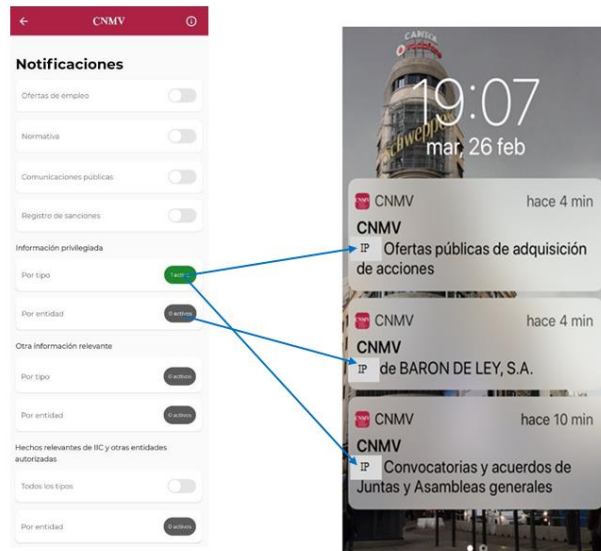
← CNMV ⓘ

Notificaciones

Ofertas de empleo

Normativa

Comunicaciones públicas

Registro de sanciones

Información privilegiada

Por tipo 1 activo

Por entidad 0 activos

Otra información relevante

Por tipo 0 activos

Por entidad 0 activos

Hechos relevantes de IIC y otras entidades autorizadas

Todos los tipos

Por entidad 0 activos

19:07
mar, 26 feb

CNMV hace 4 min
CNMV
IP Ofertas públicas de adquisición de acciones

CNMV hace 4 min
CNMV
IP de BARON DE LEY, S.A.

CNMV hace 10 min
CNMV
IP Convocatorias y acuerdos de Juntas y Asambleas generales